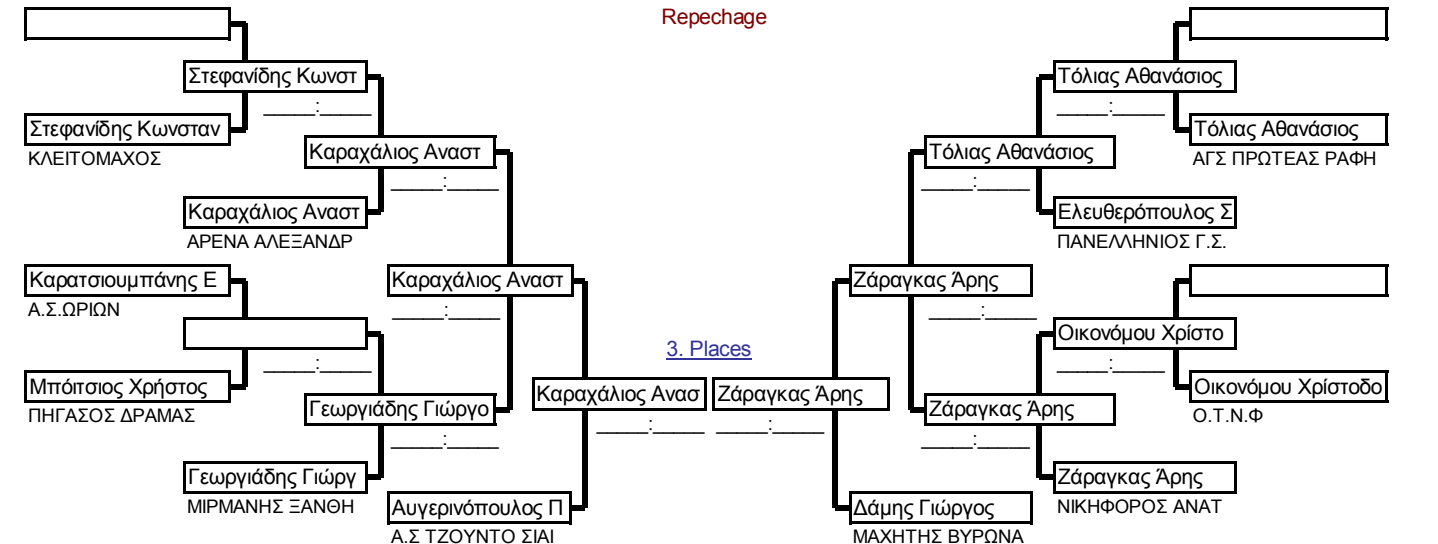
Repechage

Στεφανίδης Κωνστ
____:____
Στεφανίδης Κωνσταν
ΚΛΕΙΤΟΜΑΧΟΣ
Καραχάλιος Αναστ
____:____
Καραχάλιος Αναστ
ΑΡΕΝΑ ΑΛΕΞΑΝΔΡ
Καρατσιουμπάνης Ε
Α.Σ.ΩΡΙΩΝ
Καραχάλιος Αναστ
____:____
____:____
Μπόιτσιος Χρήστος
ΠΗΓΑΣΟΣ ΔΡΑΜΑΣ
Γεωργιάδης Γιώργο
____:____
Γεωργιάδης Γιώργ
ΜΙΡΜΑΝΗΣ ΞΑΝΘΗ
Αυγερινόπουλος Π
Α.Σ ΤΖΟΥΝΤΟ ΣΙΑΙ

3. Places
Καραχάλιος Ανασ
____:____
Ζάραγκας Άρης
____:____

Τόλιας Αθανάσιος
____:____
Τόλιας Αθανάσιος
ΑΓΣ ΠΡΩΤΕΑΣ ΡΑΦΗ
Τόλιας Αθανάσιος
____:____
Ελευθερόπουλος Σ
ΠΑΝΕΛΛΗΝΙΟΣ Γ.Σ.
Ζάραγκας Άρης
____:____
Οικονόμου Χρίστο
____:____
Οικονόμου Χρίστοδο
Ο.Τ.Ν.Φ
Ζάραγκας Άρης
____:____
Ζάραγκας Άρης
ΝΙΚΗΦΟΡΟΣ ΑΝΑΤ
Δάμης Γιώργος
ΜΑΧΗΤΗΣ ΒΥΡΩΝΑ